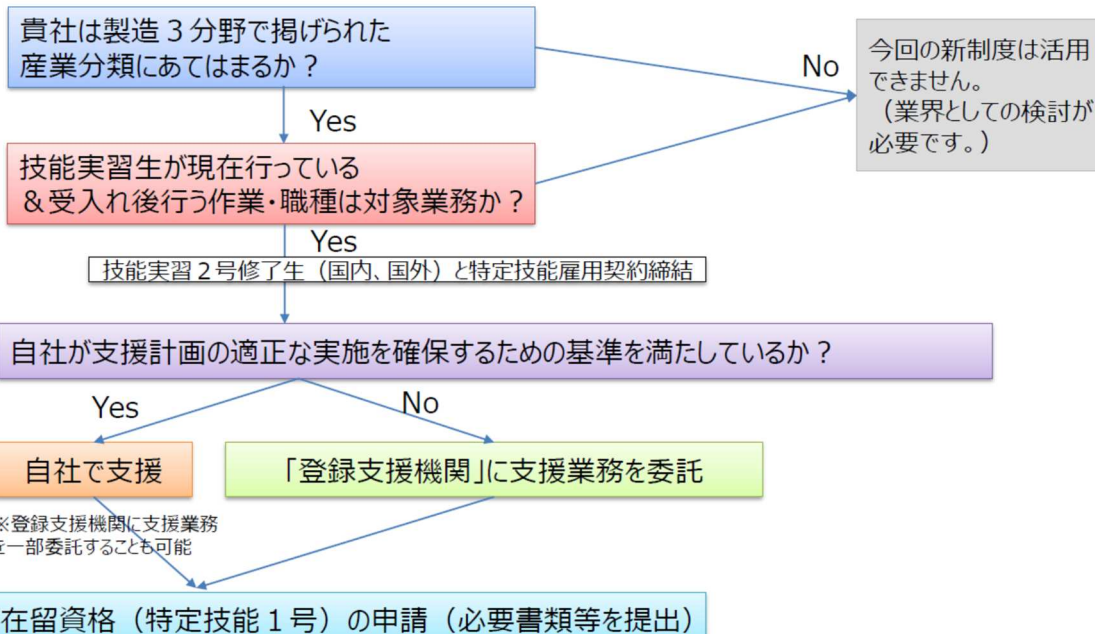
貴社は製造３分野で掲げられた産業分類にあてはまるか？

No

今回の新制度は活用できません。
（業界としての検討が必要です。）

Yes

技能実習生が現在行っている
＆受入れ後行う作業・職種は対象業務か？

Yes

技能実習２号修了生（国内、国外）と特定技能雇用契約締結

自社が支援計画の適正な実施を確保するための基準を満たしているか？

Yes

No

自社で支援

「登録支援機関」に支援業務を委託

※登録支援機関に支援業務を一部委託することも可能

在留資格（特定技能１号）の申請（必要書類等を提出）